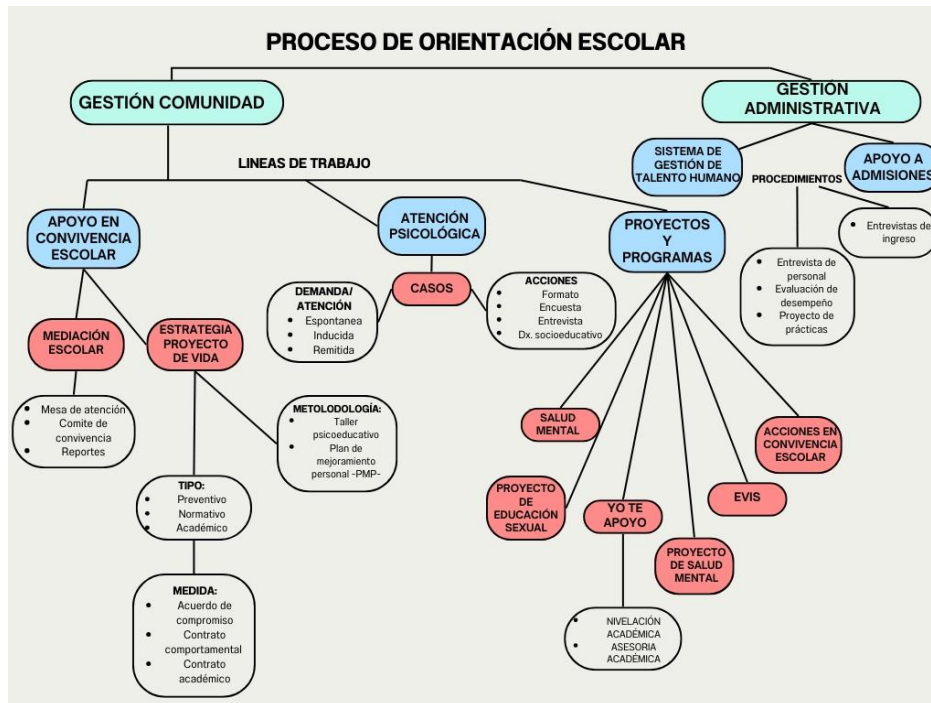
PROCESO DE ORIENTACIÓN ESCOLAR

GESTIÓN COMUNIDAD

GESTIÓN ADMINISTRATIVA

LINEAS DE TRABAJO

SISTEMA DE GESTIÓN DE TALENTO HUMANO

APOYO A ADMISIONES

PROCEDIMIENTOS

- Entrevistas de ingreso

- Entrevista de personal
- Evaluación de desempeño
- Proyecto de prácticas

APOYO EN CONVIVENCIA ESCOLAR

ATENCIÓN PSICOLÓGICA

PROYECTOS Y PROGRAMAS

DEMANDA/ ATENCIÓN
- Espontanea
- Inducida
- Remitida

CASOS

ACCIONES
- Formato
- Encuesta
- Entrevista
- Dx. socioeducativo

MEDIACIÓN ESCOLAR

ESTRATEGIA PROYECTO DE VIDA

- Mesa de atención
- Comite de convivencia
- Reportes

METOLODOLOGÍA:
- Taller psicoeducativo
- Plan de mejoramiento personal -PMP-

TIPO:
- Preventivo
- Normativo
- Académico

MEDIDA:
- Acuerdo de compromiso
- Contrato comportamental
- Contrato académico

SALUD MENTAL

ACCIONES EN CONVIVENCIA ESCOLAR

PROYECTO DE EDUCACIÓN SEXUAL

YO TE APOYO

EVIS

PROYECTO DE SALUD MENTAL

- NIVELACIÓN ACADÉMICA
- ASESORIA ACADÉMICA